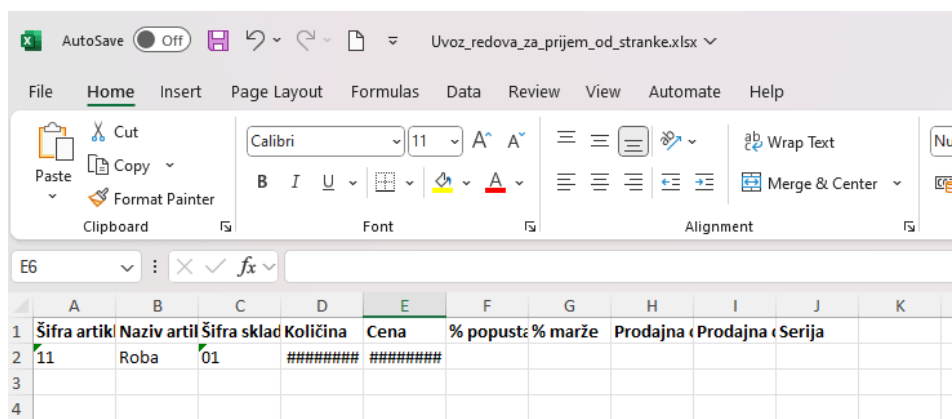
AutoSave Off Uvoz_redova_za_prijem_od_stranke.xlsx

File Home Insert Page Layout Formulas Data Review View Automate Help

Paste
Cut
Copy
Format Painter
Clipboard

Calibri 11 A A
B I U
Font

Wrap Text
Merge & Center
Alignment

Nu

E6 fx

| | A | B | C | D | E | F | G | H | I | J | K |
|---|---|---|---|---|---|---|---|---|---|---|---|
| 1 | Šifra artik | Naziv artil | Šifra sklad | Količina | Cena | % popusta | % marže | Prodajna c | Prodajna c | Serija | |
| 2 | 11 | Roba | 01 | ######## | ######## | | | | | | |
| 3 | | | | | | | | | | | |
| 4 | | | | | | | | | | | |